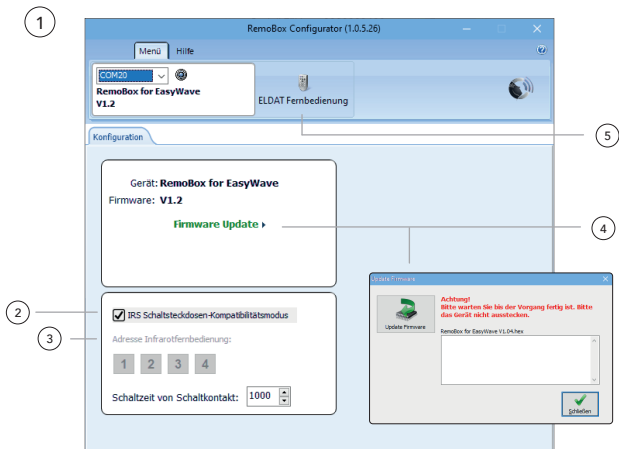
1

RemoBox Configurator (1.0.5.26)

Menü Hilfe

COM20

RemoBox for EasyWave
V1.2

ELDAT Fernbedienung

5

Konfiguration

Gerät: RemoBox for EasyWave
Firmware: V1.2

Firmware Update ▸

4

Update Firmware

Update Firmware

Achtung!
Bitte warten Sie bis der Vorgang fertig ist. Bitte das Gerät nicht ausstecken.

RemoBox for EasyWave V1.04.hex

Schließen

2

IRS Schaltsteckdosen-Kompatibilitätsmodus

3

Adresse Infrarotfernbedienung:

1 2 3 4

Schaltzeit von Schaltkontakt: 1000